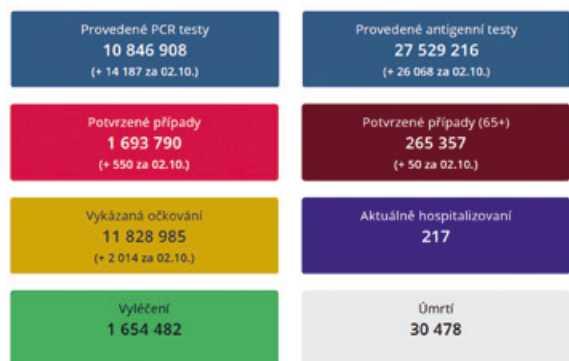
Provedené PCR testy
10 846 908
(+ 14 187 za 02.10.)

Provedené antigenní testy
27 529 216
(+ 26 068 za 02.10.)

Potvrzené případy
1 693 790
(+ 550 za 02.10.)

Potvrzené případy (65+)
265 357
(+ 50 za 02.10.)

Vykázaná očkování
11 828 985
(+ 2 014 za 02.10.)

Aktuálně hospitalizovaní
217

Vyléčení
1 654 482

Úmrtí
30 478